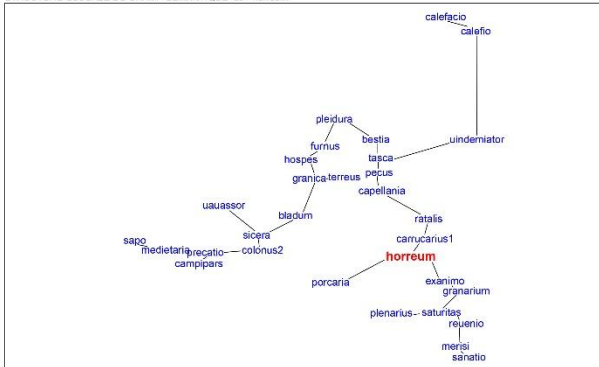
calefacio
calefio
pleidura
bestia
uindemiator
furnus
hospes
tasca
pecus
granica
terreus
capellania
uauassor
bladum
ratalis
sicera
sapo
medietaria
precatio
colonus2
carrucarius1
campipars
horreum
porcaria
exanimo
granarium
plenarius
saturitas
reuenio
merisi
sanatio